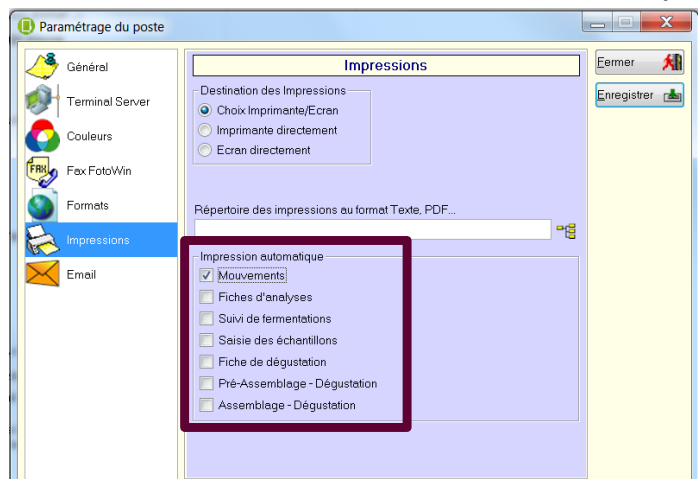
Paramétrage du poste

Général
Terminal Server
Couleurs
Fax FotoWin
Formats
Impressions
Email

Impressions

Destination des Impressions
Choix Imprimante/Ecran
Imprimante directement
Ecran directement

Répertoire des impressions au format Texte, PDF...

Impression automatique
Mouvements
Fiches d'analyses
Suivi de fermentations
Saisie des échantillons
Fiche de dégustation
Pré-Assemblage - Dégustation
Assemblage - Dégustation

Fermer
Enregistrer